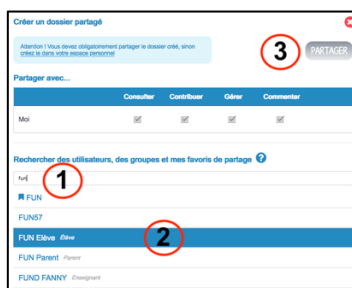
Créer un dossier partagé

Attention ! Vous devez obligatoirement partager le dossier créé, sinon créez le dans votre espace personnel

3

PARTAGER

Partager avec...

| | Consulter | Contribuer | Gérer | Commenter |
|---|---|---|---|---|
| Moi | ✓ | ✓ | ✓ | ✓ |

Rechercher des utilisateurs, des groupes et mes favoris de partage

fun

1

FUN

FUN57

FUN Elève Élève

2

FUN Parent Parent

FUND FANNY Enseignant